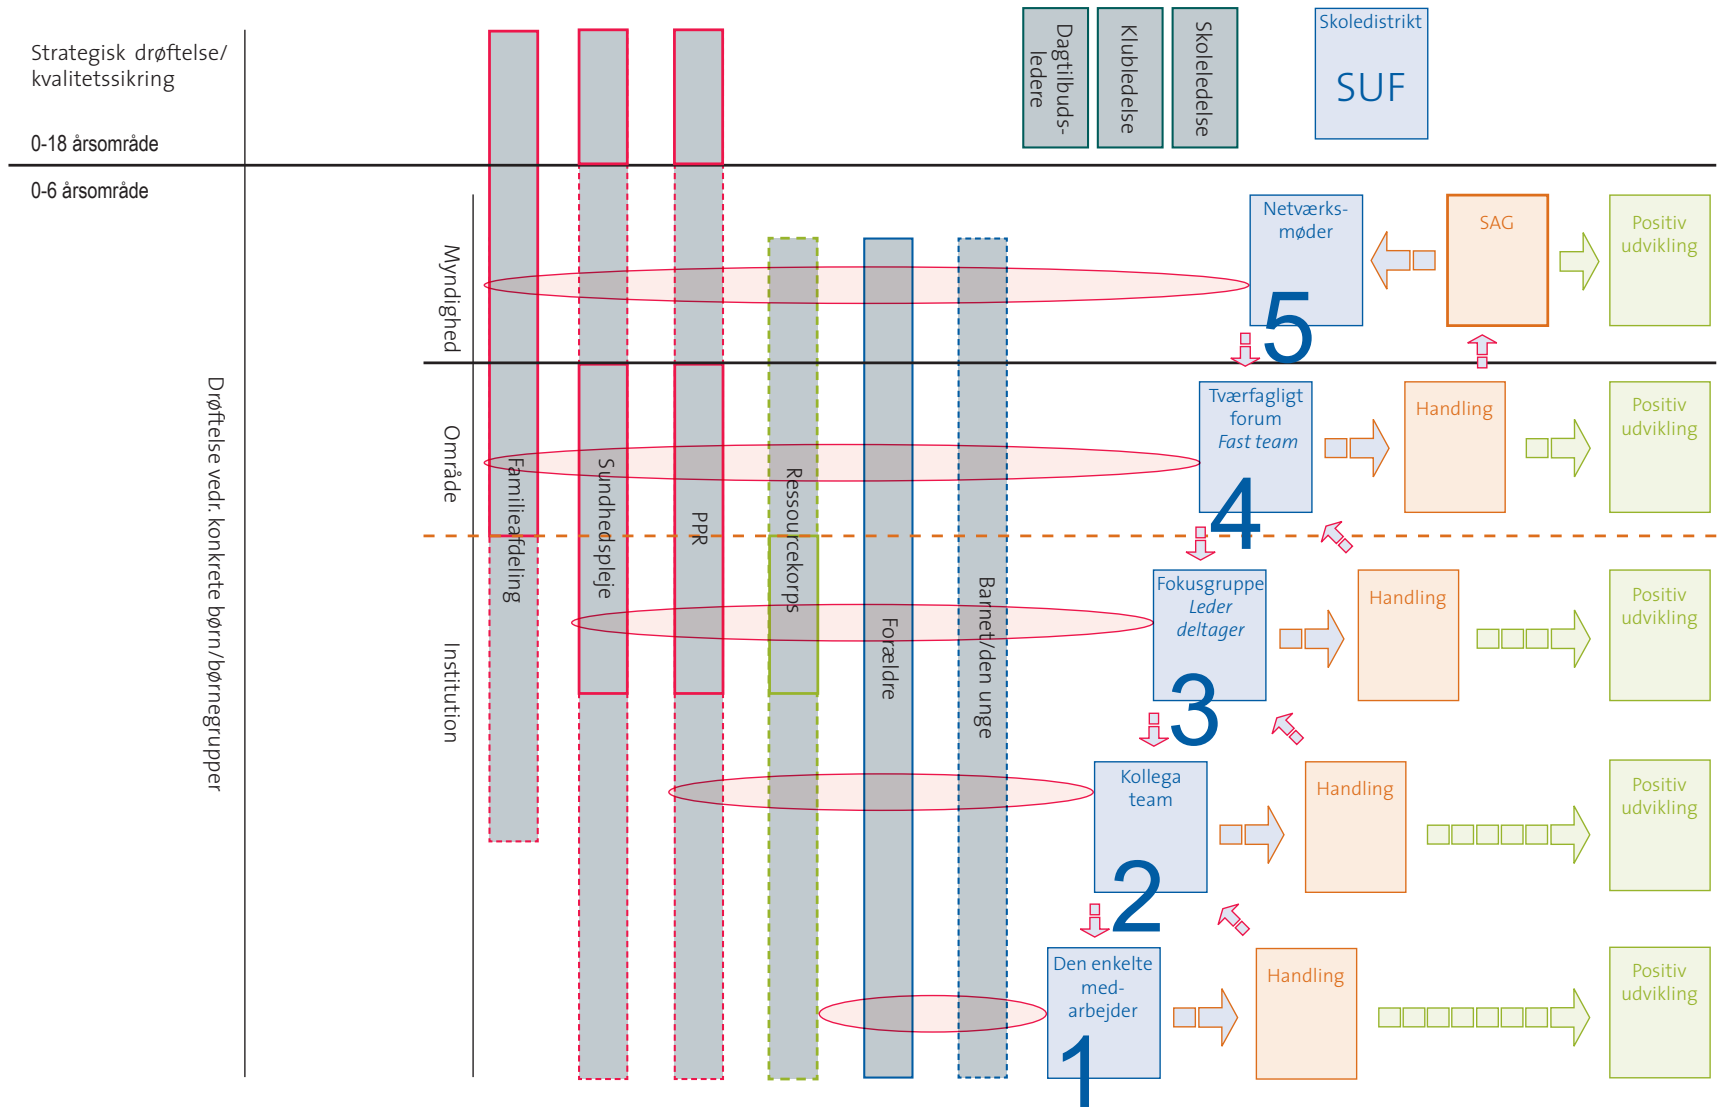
Strategisk drøftelse/ kvalitetssikring

0-18 årsområde

Dagtilbuds-ledere

Klubledelse

Skoleledelse

Skoledistrikt

SUF

0-6 årsområde

Drøftelse vedr. konkrete børn/børnegrupper

Myndighed

Område

Institution

Familieafdeling

Sundhedspleje

PPR

Ressourcekorps

Forældre

Barnet/den unge

Netværks-møder

5

SAG

Positiv udvikling

Tværfagligt forum
Fast team

4

Handling

Positiv udvikling

Fokusgruppe
Leder deltager

3

Handling

Positiv udvikling

Kollega team

2

Handling

Positiv udvikling

Den enkelte med-arbejder

1

Handling

Positiv udvikling